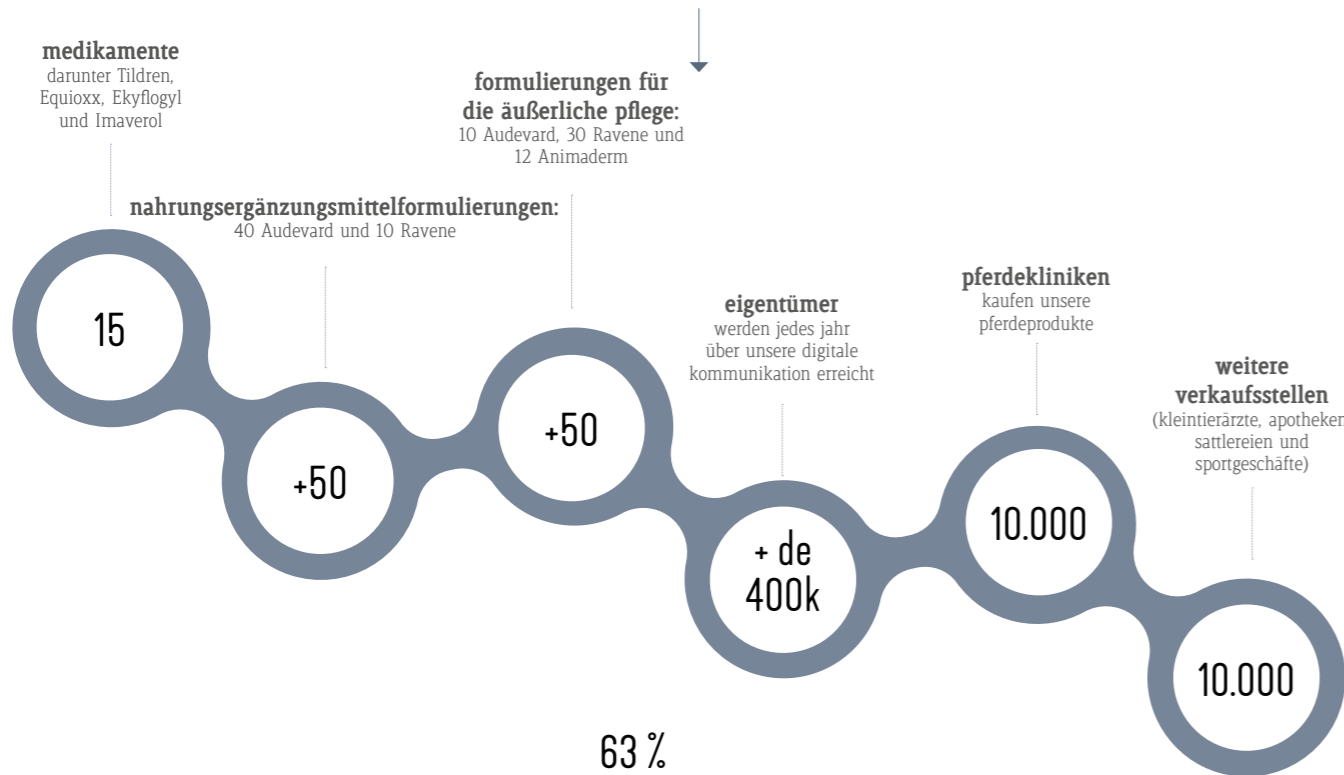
medikamente
darunter Tildren, Equioxx, Ekyflogyl und Imaverol

15

nahrungsergänzungsmittelformulierungen:
40 Audevard und 10 Ravene

+50

formulierungen für die äußerliche pflege:
10 Audevard, 30 Ravene und 12 Animaderm

+50

eigentümer
werden jedes jahr über unsere digitale kommunikation erreicht

+ de 400k

pferdekliniken
kaufen unsere pferdeprodukte

10.000

weitere verkaufsstellen
(kleintierärzte, apotheken, sattlereien und sportgeschäfte)

10.000

63 %